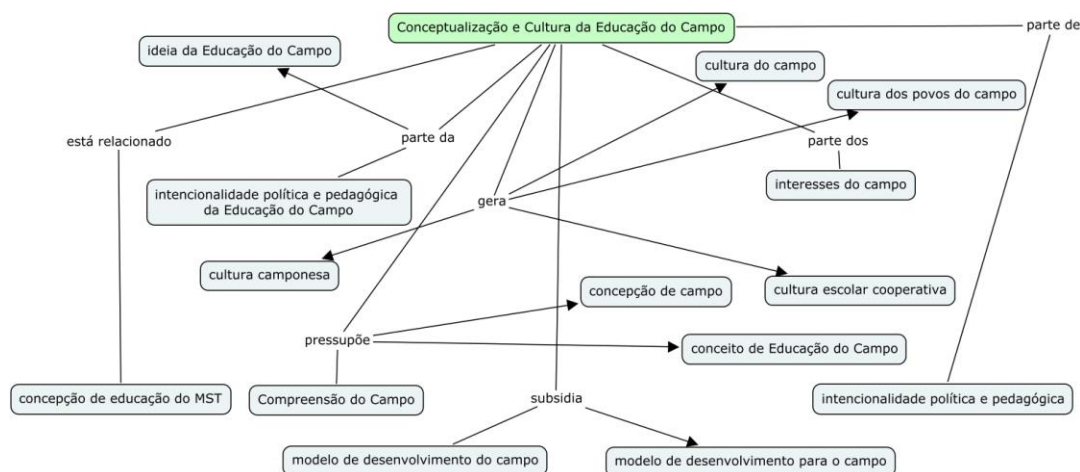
Conceptualização e Cultura da Educação do Campo

parte de

ideia da Educação do Campo

cultura do campo

cultura dos povos do campo

está relacionado

parte da

parte dos

intencionalidade política e pedagógica da Educação do Campo

gera

interesses do campo

cultura camponesa

cultura escolar cooperativa

concepção de campo

pressupõe

conceito de Educação do Campo

concepção de educação do MST

Compreensão do Campo

subsidia

intencionalidade política e pedagógica

modelo de desenvolvimento do campo

modelo de desenvolvimento para o campo